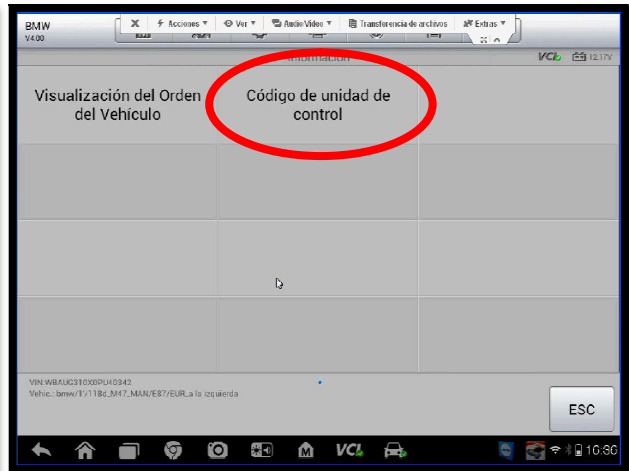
BMW
V4.00

X | Acciones ▾ | Ver ▾ | Audio Video ▾ | Transferencia de archivos | Extras ▾

Información

VCI 12.17V

Visualización del Orden del Vehículo

Código de unidad de control

VIN:WBAUC310X0PU40342
Vehic.: bmw/1/118d_M47_MAN/E87/EUR_a la izquierda

ESC

10:30